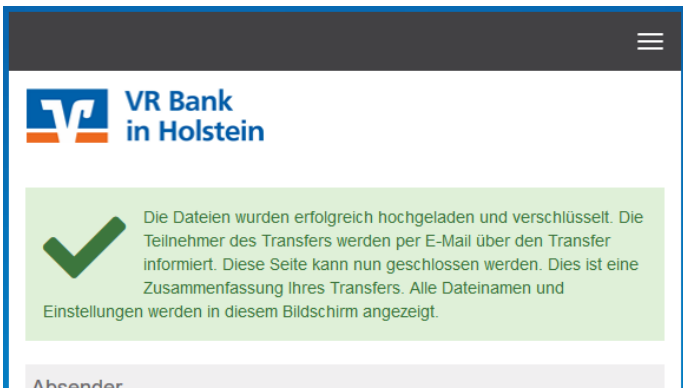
VR Bank
in Holstein

Die Dateien wurden erfolgreich hochgeladen und verschlüsselt. Die Teilnehmer des Transfers werden per E-Mail über den Transfer informiert. Diese Seite kann nun geschlossen werden. Dies ist eine Zusammenfassung Ihres Transfers. Alle Dateinamen und Einstellungen werden in diesem Bildschirm angezeigt.

Absender